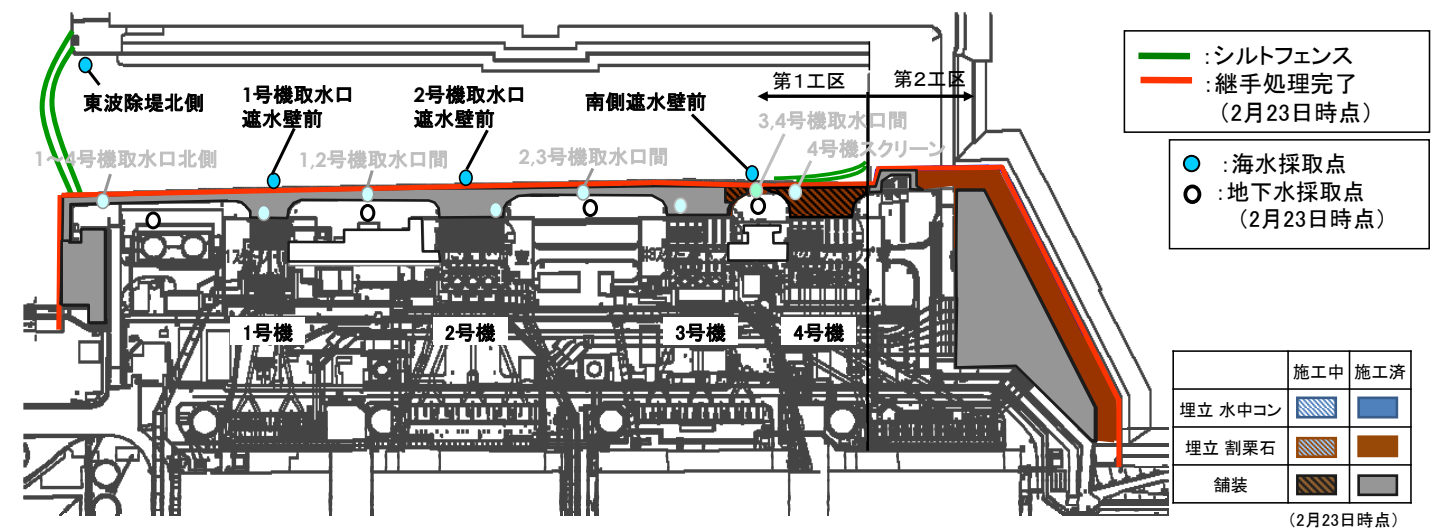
東波除堤北側

1号機取水口
遮水壁前

2号機取水口
遮水壁前

南側遮水壁前

第1工区

第2工区

1～4号機取水口北側

1,2号機取水口間

2,3号機取水口間

3,4号機取水口間

4号機スクリーン

1号機

2号機

3号機

4号機

:シルトフェンス
:継手処理完了
（2月23日時点）

:海水採取点
:地下水採取点
（2月23日時点）

| | 施工中 | 施工済 |
|---|---|---|
| 埋立 水中コン | | |
| 埋立 割栗石 | | |
| 舗装 | | |

（2月23日時点）